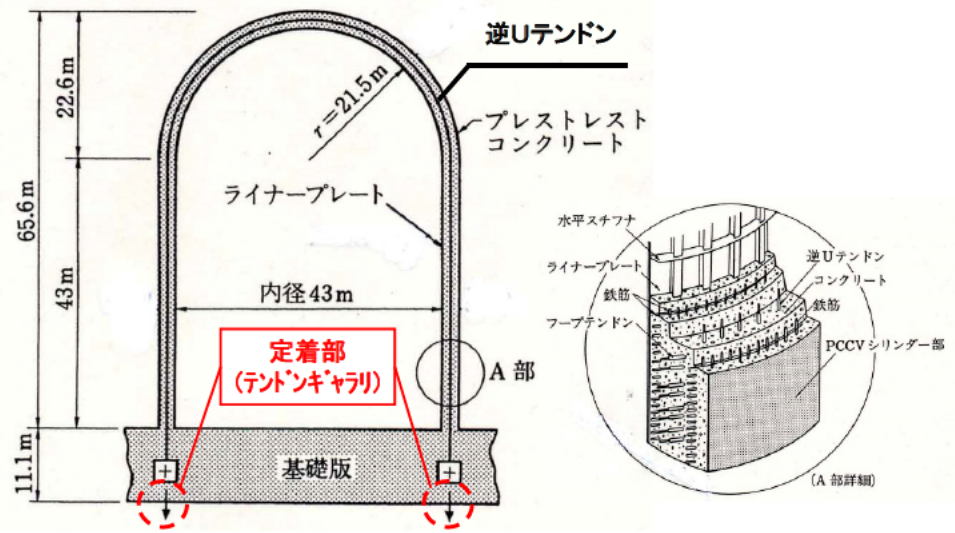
逆Uテンドン

22.6 m

65.6 m

43 m

11.1 m

$r=21.5$ m

プレストレスト
コンクリート

ライナープレート

内径 43 m

定着部
(テンドンギャラリ)

A 部

基礎版

水平スチフナ

ライナープレート

鉄筋

フープテンドン

逆Uテンドン

コンクリート

鉄筋

PCCV シリンダー部

(A 部詳細)